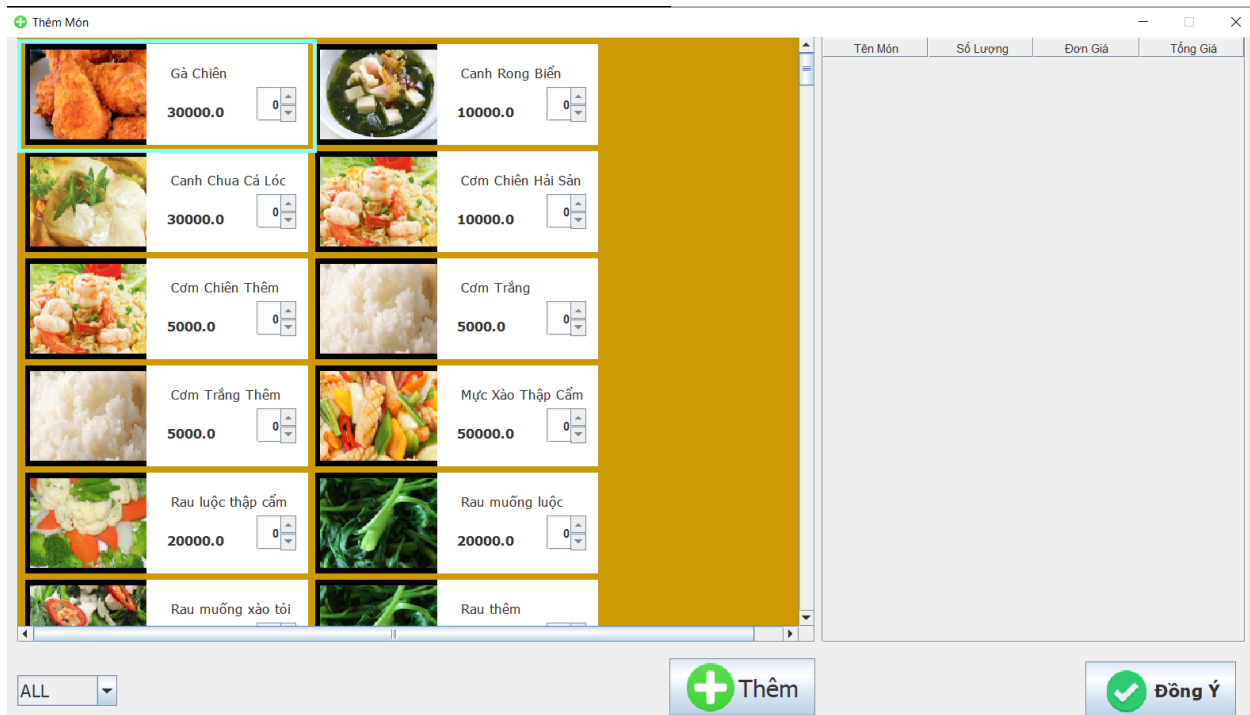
Thêm Món

Gà Chiên
30000.0
0

Canh Rong Biển
10000.0
0

Canh Chua Cá Lóc
30000.0
0

Cơm Chiên Hải Sản
10000.0
0

Cơm Chiên Thêm
5000.0
0

Cơm Trắng
5000.0
0

Cơm Trắng Thêm
5000.0
0

Mực Xào Thập Cẩm
50000.0
0

Rau luộc thập cẩm
20000.0
0

Rau muống luộc
20000.0
0

Rau muống xào tỏi

Rau thêm

| Tên Món | Số Lượng | Đơn Giá | Tổng Giá |
|---|---|---|---|

ALL

Thêm

Đồng Ý